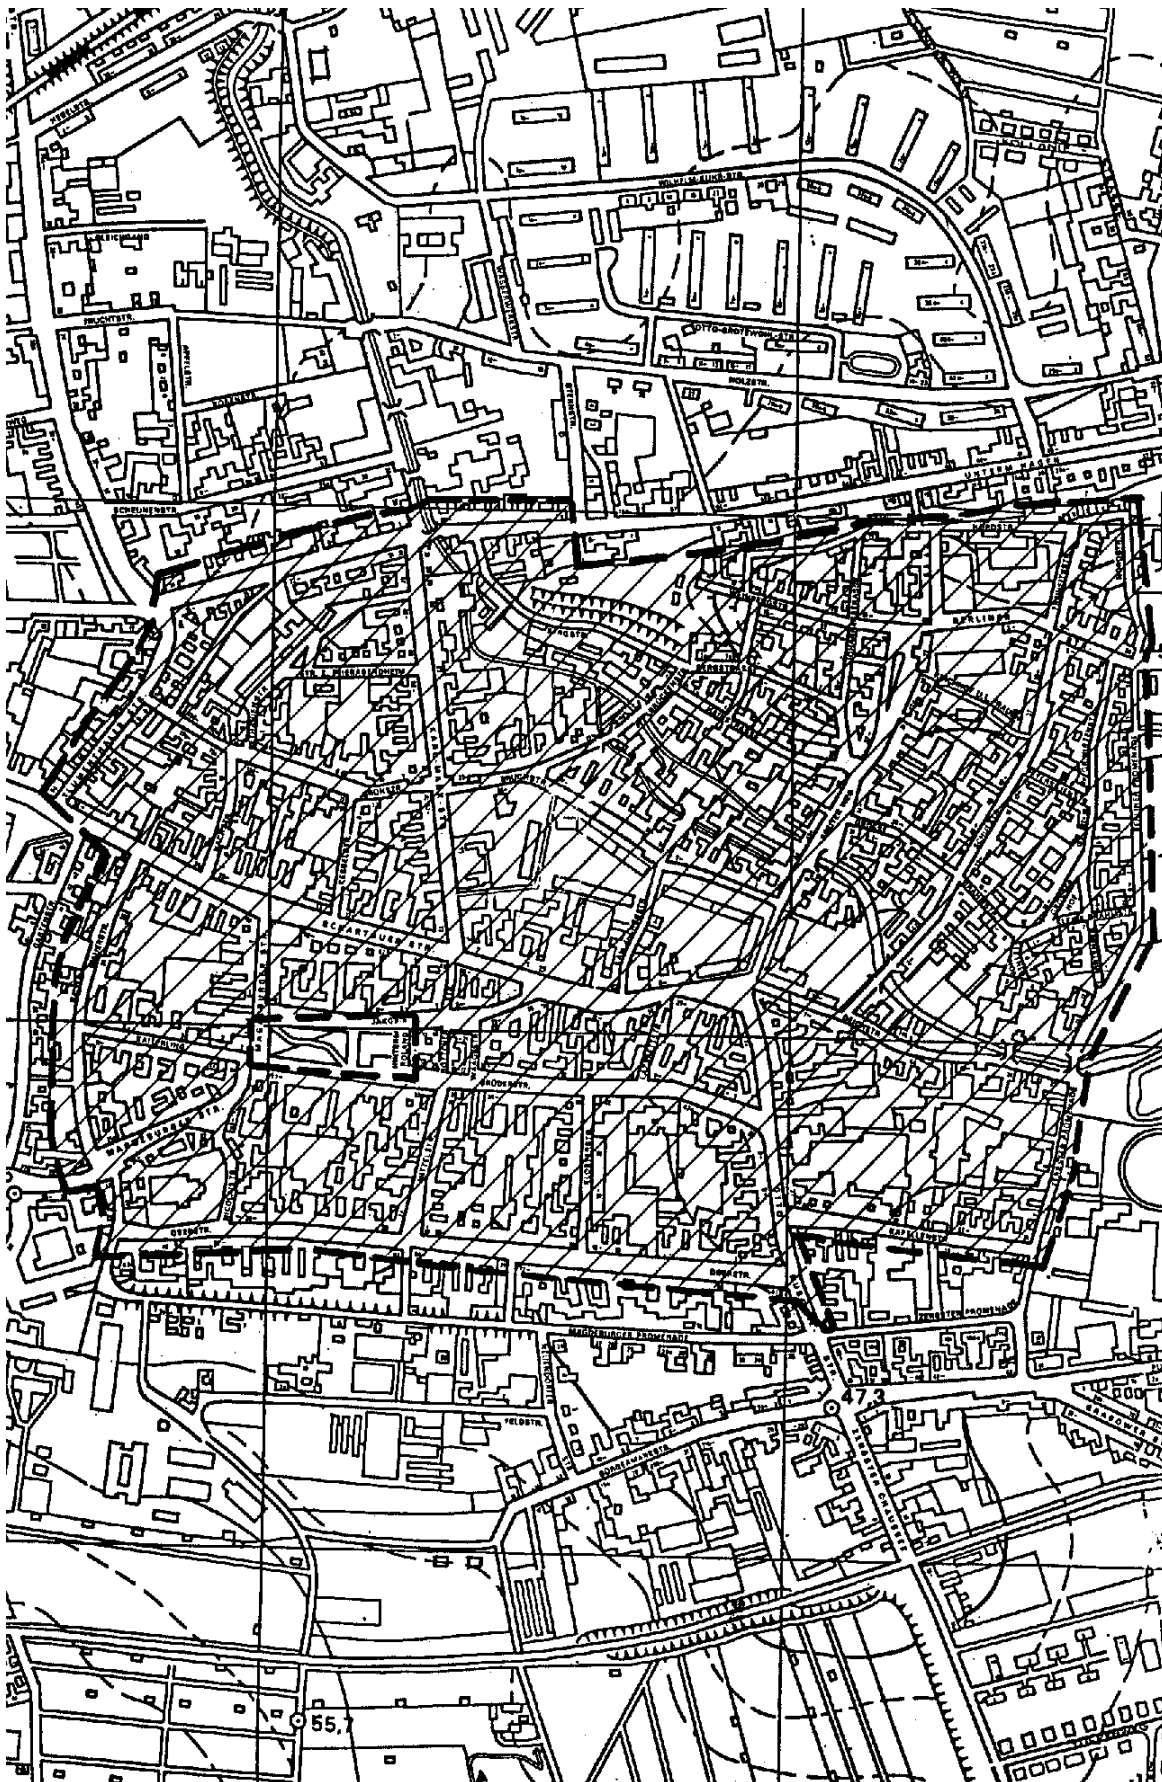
WILHELM-ELIAS-STR.
OTTO-GROTEWOHL-STR.
HOLZSTR.
UNTERM HAGEN
SCHEUNENSTR.
FRUCHTSTR.
STEINSTR.
BERLINER
SCHARTAUER STR.
JAKOBSTR.
BRÜDERSTR.
MAGDEBURGER STR.
KAFFEEMARKT
MAGDEBURGER PROMENADE
ZERBSTER PROMENADE
FELDSTR.
BRANDENBURGER STR.
47,3
55,7